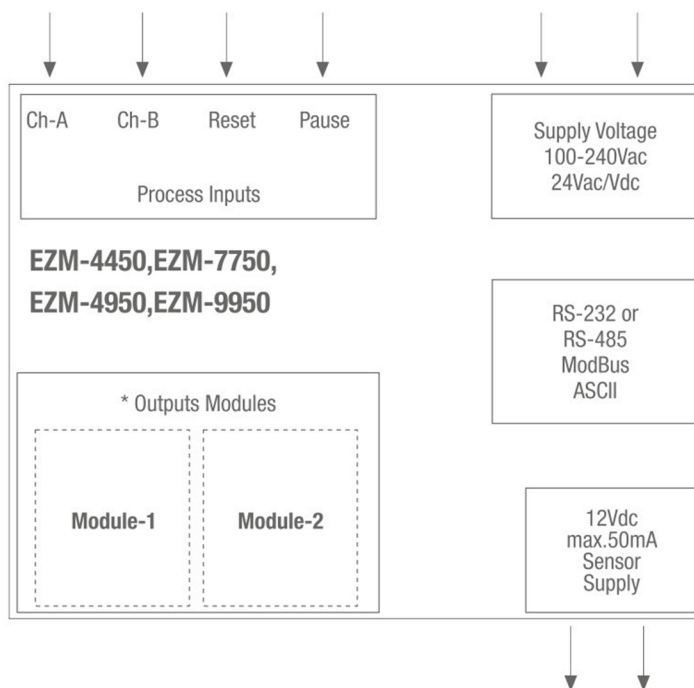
Ch-A Ch-B Reset Pause

Process Inputs

Supply Voltage
100-240Vac
24Vac/Vdc

EZM-4450,EZM-7750,
EZM-4950,EZM-9950

RS-232 or
RS-485
ModBus
ASCII

* Outputs Modules

Module-1

Module-2

12Vdc
max.50mA
Sensor
Supply